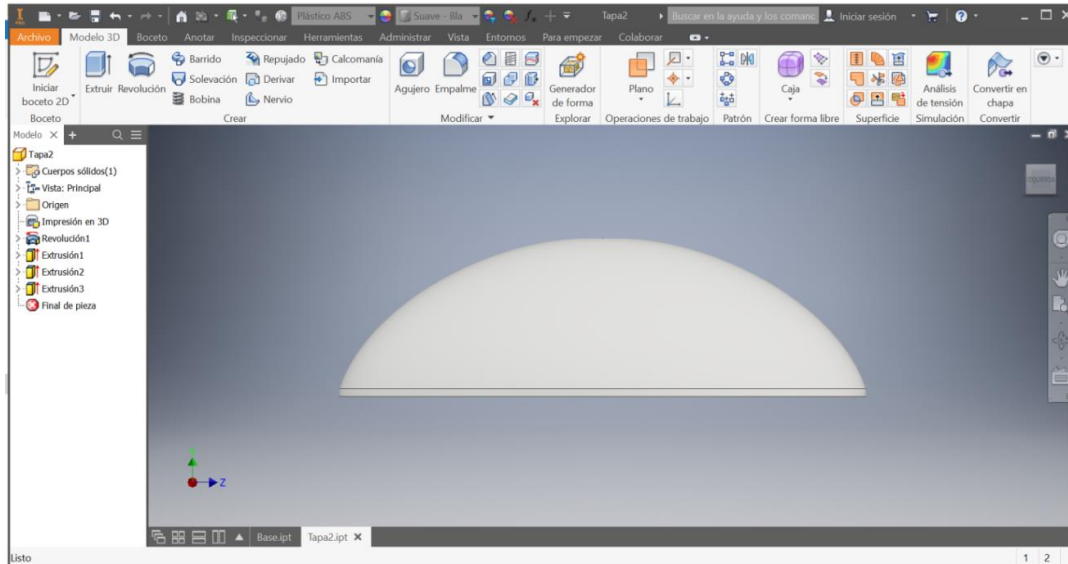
Plástico ABS
Suave - Bla
Tapa2
Buscar en la ayuda y los comanc
Iniciar sesión

Archivo Modelo 3D Boceto Anotar Inspeccionar Herramientas Administrar Vista Entornos Para empezar Colaborar

Iniciar boceto 2D
Extruir Revolución
Barrido
Solevación
Bobina
Repujado
Derivar
Nervio
Calcomanía
Importar
Agujero Empalme
Generador de forma
Plano
Caja
Análisis de tensión
Convertir en chapa

Boceto Crear Modificar Explorar Operaciones de trabajo Patrón Crear forma libre Superficie Simulación Convertir

Modelo ×
Tapa2
Cuerpos sólidos(1)
Vista: Principal
Origen
Impresión en 3D
Revolución1
Extrusión1
Extrusión2
Extrusión3
Final de pieza

IZQUIERDA

Z

Base.ipt Tapa2.ipt ×

Listo
1 2